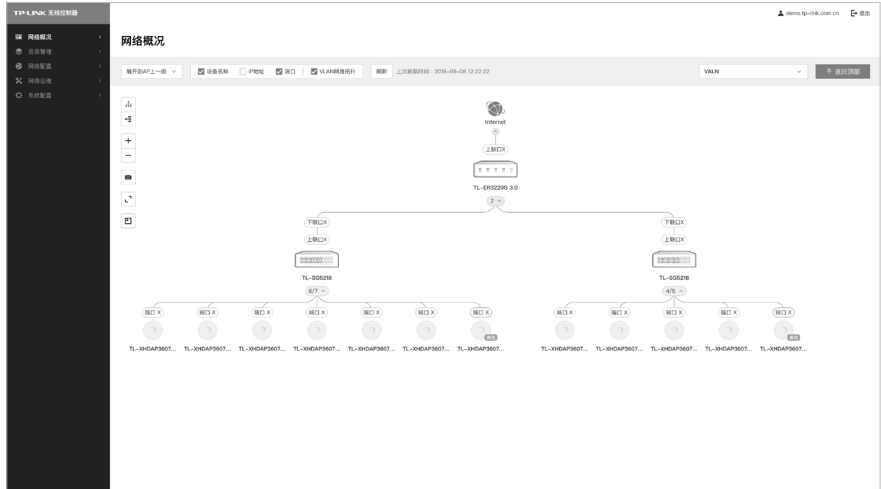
TP-LINK 无线控制器

demo.tp-link.com.cn 退出

网络概况
资源管理
网络配置
网络运维
系统配置

网络概况

展开到AP上一级 | 设备名称 | IP地址 | 端口 | VLAN网络拓扑 | 刷新 | 上次刷新时间：2019-09-08 12:22:22 | VALN | 返回顶部

Internet

上联口X

TL-ER3220G 3.0

2

下联口X
上联口X
TL-SG5218
0/7

下联口X
上联口X
TL-SG5218
4/5

端口 X
TL-XHDAP3607...

端口 X
TL-XHDAP3607...

端口 X
TL-XHDAP3607...

端口 X
TL-XHDAP3607...

端口 X
TL-XHDAP3607...

端口 X
TL-XHDAP3607...

端口 X
TL-XHDAP3607...

端口 X
TL-XHDAP3607...

端口 X
TL-XHDAP3607...

端口 X
TL-XHDAP3607...

端口 X
TL-XHDAP3607...

端口 X
TL-XHDAP3607...